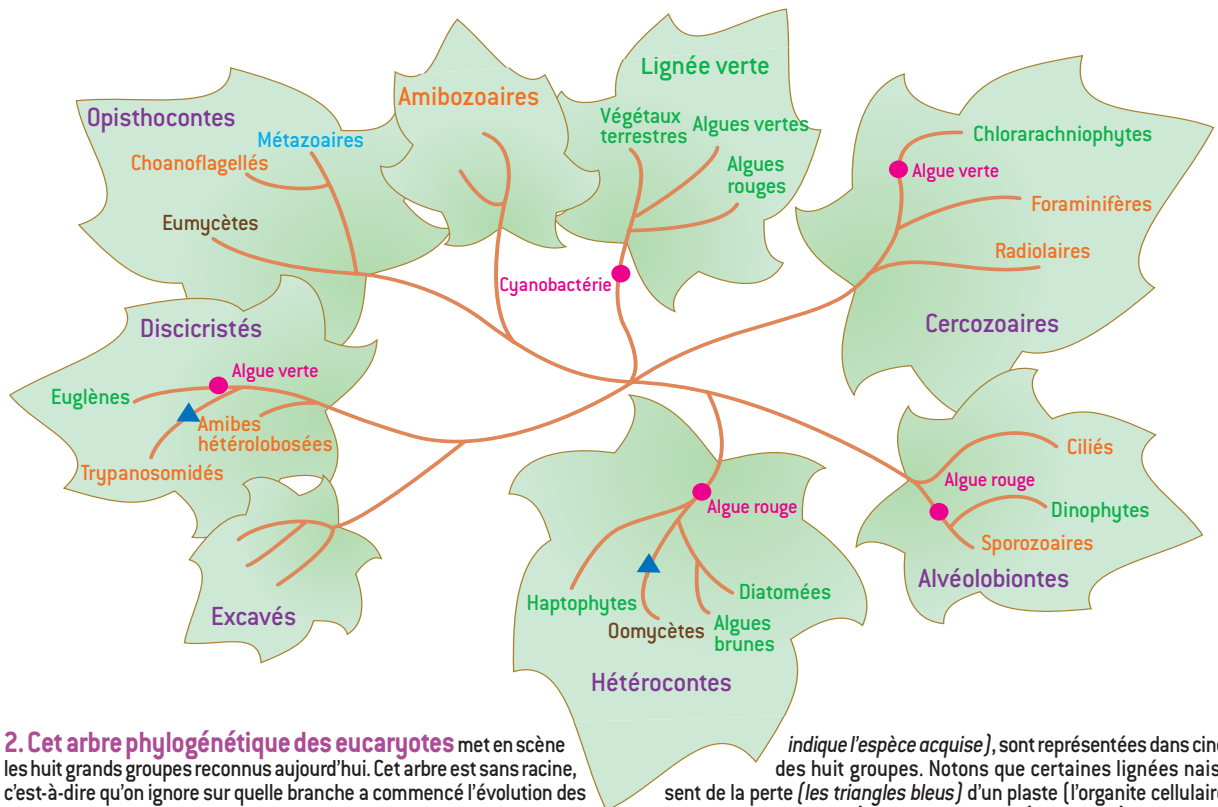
Opisthocontes

Métazoaires

Choanoflagellés

Eumycètes

Amibozoaires

Lignée verte

Végétaux terrestres

Algues vertes

Algues rouges

Cyanobactérie

Chlorarachniophytes

Algue verte

Foraminifères

Radiolaires

Cercozoaires

Discicristés

Algue verte

Euglènes

Amibes hétérolobosées

Trypanosomidés

Excavés

Algue rouge

Haptophytes

Oomycètes

Diatomées

Algues brunes

Hétérocontes

Ciliés

Algue rouge

Dinophytes

Sporozoaires

Alvéolobiontes

2. Cet arbre phylogénétique des eucaryotes met en scène les huit grands groupes reconnus aujourd'hui. Cet arbre est sans racine, c'est-à-dire qu'on ignore sur quelle branche a commencé l'évolution des

indique l'espèce acquise), sont représentées dans cin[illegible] des huit groupes. Notons que certaines lignées nais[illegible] sent de la perte (les triangles bleus) d'un plaste (l'organite cellulair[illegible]